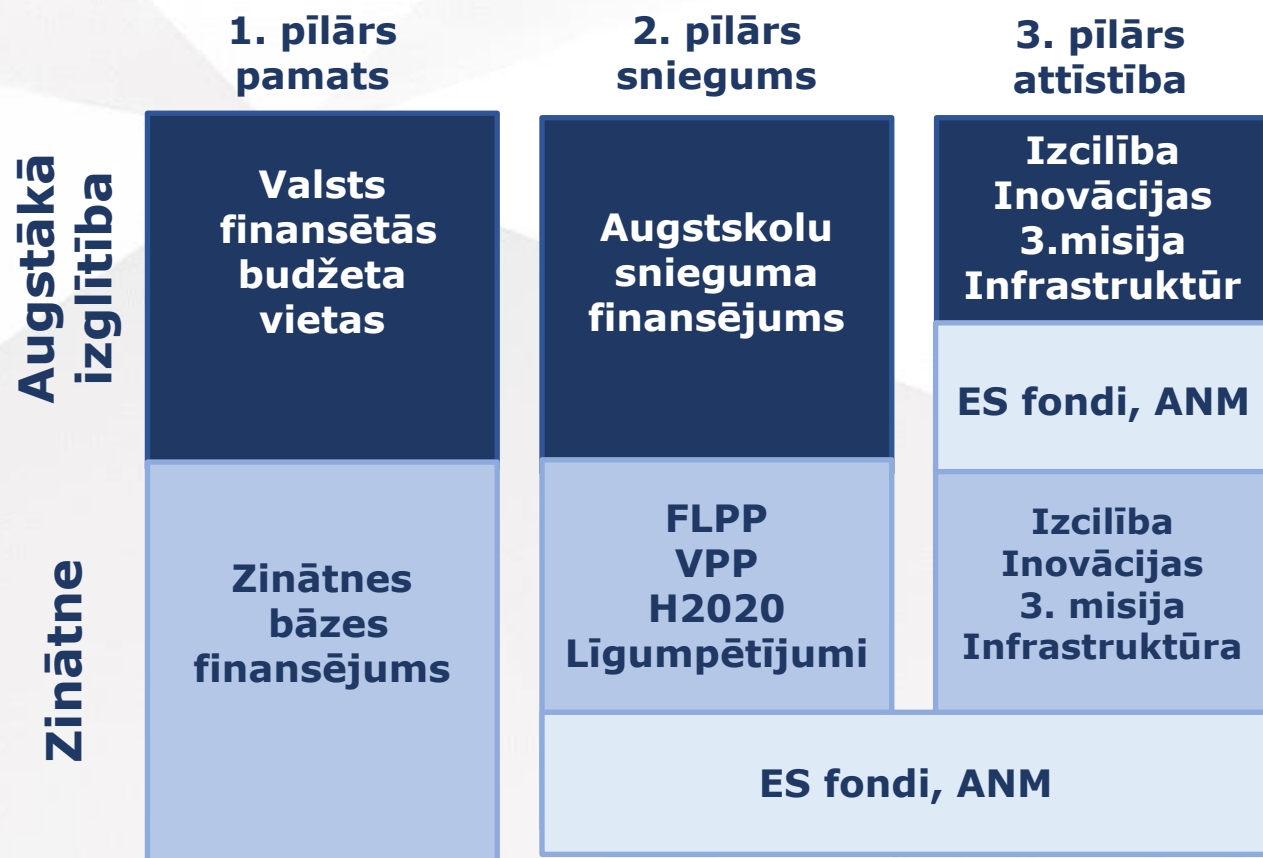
1. pīlārs pamats

2. pīlārs sniegums

3. pīlārs attīstība

Augstākā izglītība

Zinātne

| | 1. pīlārs pamats | 2. pīlārs sniegums | 3. pīlārs attīstība |
|---|---|---|---|
| Augstākā izglītība | Valsts finansētās budžeta vietas | Augstskolu snieguma finansējums | Izcilība Inovācijas 3.misija Infrastruktūr |
| | | | ES fondi, ANM |
| Zinātne | Zinātnes bāzes finansējums | FLPP VPP H2020 Līgumpētījumi | Izcilība Inovācijas 3. misija Infrastruktūra |
| | | ES fondi, ANM | ES fondi, ANM |